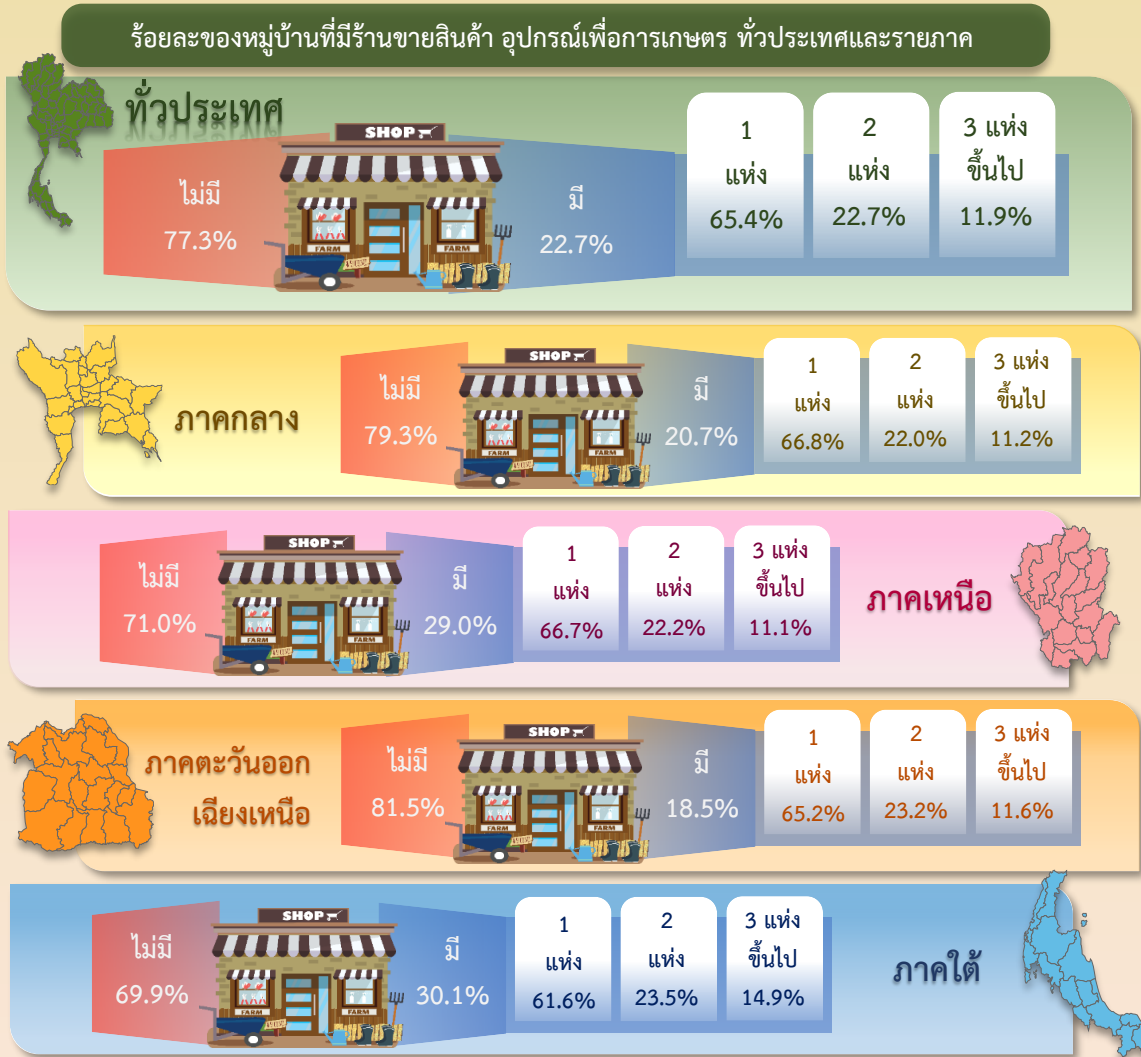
ร้อยละของหมู่บ้านที่มีร้านขายสินค้า อุปกรณ์เพื่อการเกษตร ทั่วประเทศและรายภาค

ทั่วประเทศ

ไม่มี 77.3%

SHOP

FARM FARM

มี 22.7%

1 แห่ง 65.4%

2 แห่ง 22.7%

3 แห่ง ขึ้นไป 11.9%

ภาคกลาง

ไม่มี 79.3%

SHOP

FARM FARM

มี 20.7%

1 แห่ง 66.8%

2 แห่ง 22.0%

3 แห่ง ขึ้นไป 11.2%

ไม่มี 71.0%

SHOP

FARM FARM

มี 29.0%

1 แห่ง 66.7%

2 แห่ง 22.2%

3 แห่ง ขึ้นไป 11.1%

ภาคเหนือ

ภาคตะวันออกเฉียงเหนือ

ไม่มี 81.5%

SHOP

FARM FARM

มี 18.5%

1 แห่ง 65.2%

2 แห่ง 23.2%

3 แห่ง ขึ้นไป 11.6%

ไม่มี 69.9%

SHOP

FARM FARM

มี 30.1%

1 แห่ง 61.6%

2 แห่ง 23.5%

3 แห่ง ขึ้นไป 14.9%

ภาคใต้